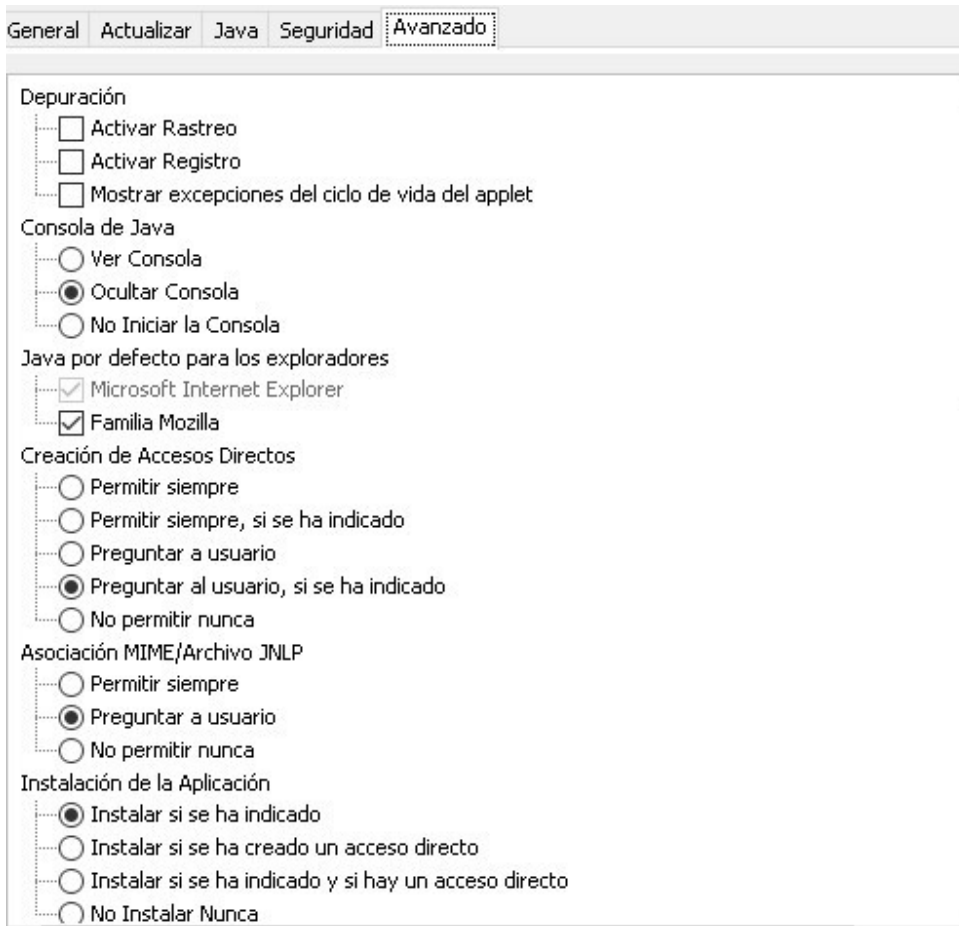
General Actualizar Java Seguridad Avanzado

Depuración
Activar Rastreo
Activar Registro
Mostrar excepciones del ciclo de vida del applet
Consola de Java
Ver Consola
Ocultar Consola
No Iniciar la Consola
Java por defecto para los exploradores
Microsoft Internet Explorer
Familia Mozilla
Creación de Accesos Directos
Permitir siempre
Permitir siempre, si se ha indicado
Preguntar a usuario
Preguntar al usuario, si se ha indicado
No permitir nunca
Asociación MIME/Archivo JNLP
Permitir siempre
Preguntar a usuario
No permitir nunca
Instalación de la Aplicación
Instalar si se ha indicado
Instalar si se ha creado un acceso directo
Instalar si se ha indicado y si hay un acceso directo
No Instalar Nunca